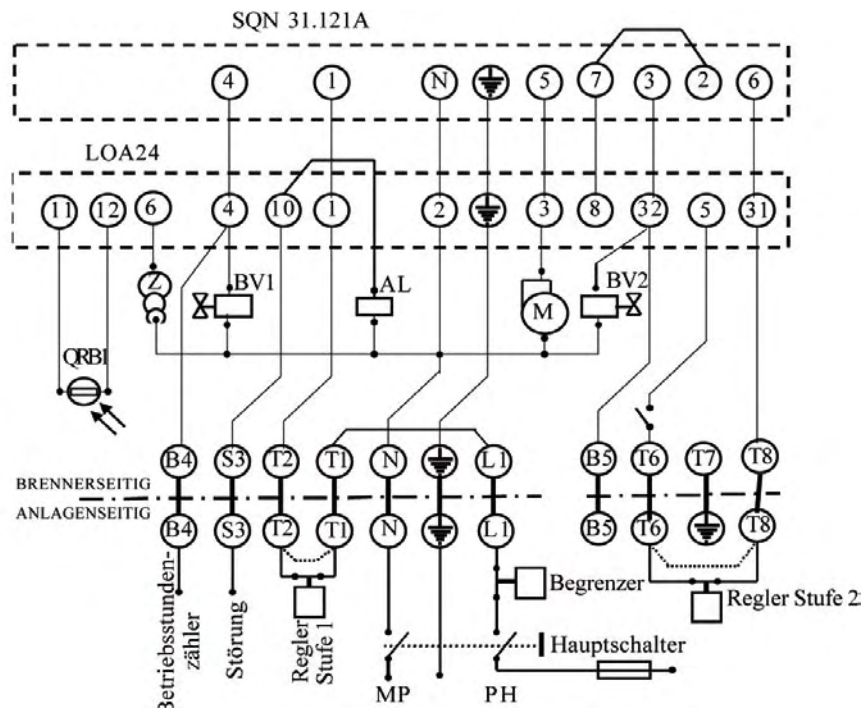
SQN 31.121A

4
1
N
5
7
3
2
6

LOA24

11
12
6
4
10
1
2
3
8
32
5
31

Z
BV1
AL
M
BV2

QRB1

B4
S3
T2
T1
N
L1
B5
T6
T7
T8

BRENNERSEITIG
ANLAGENSEITIG

B4
S3
T2
T1
N
L1
B5
T6
T8

Betriebsstundenzähler
Störung
Regler Stufe 1
Begrenzer
Regler Stufe 2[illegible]
Hauptschalter
MP
PH